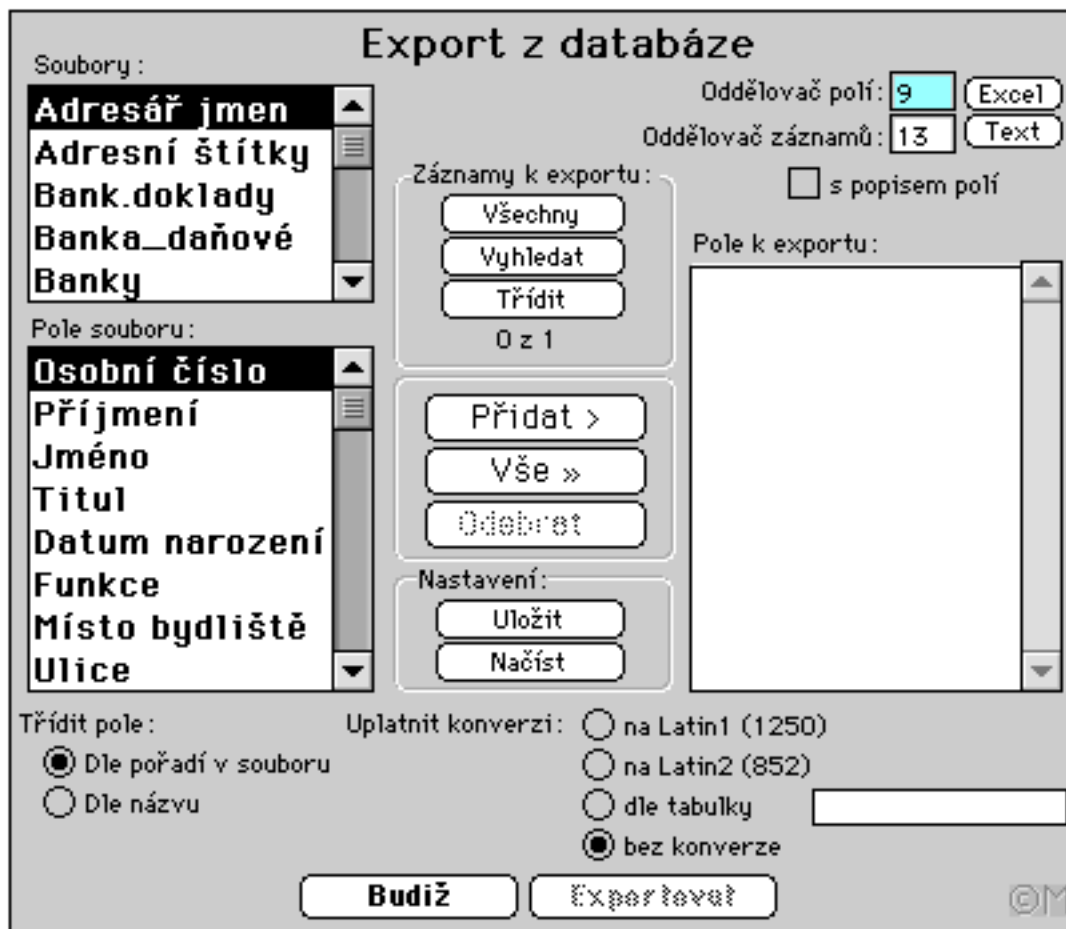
Export z databáze

Soubory :

Adresář jmen
Adresní štítky
Bank.doklady
Banka_daňové
Banky

Pole souboru :

Osobní číslo
Příjmení
Jméno
Titul
Datum narození
Funkce
Místo bydliště
Ulice

Záznamy k exportu :
Všechny
Vyhledat
Třídit
0 z 1

Přidat >
Vše »
Odebrat

Nastavení:
Uložit
Načíst

Oddělovač polí: 9 Excel
Oddělovač záznamů: 13 Text
s popisem polí

Pole k exportu :

Třídit pole :
Dle pořadí v souboru
Dle názvu

Uplatnit konverzi:
na Latin1 (1250)
na Latin2 (852)
dle tabulky
bez konverze

Budiž
Exportovat

©M